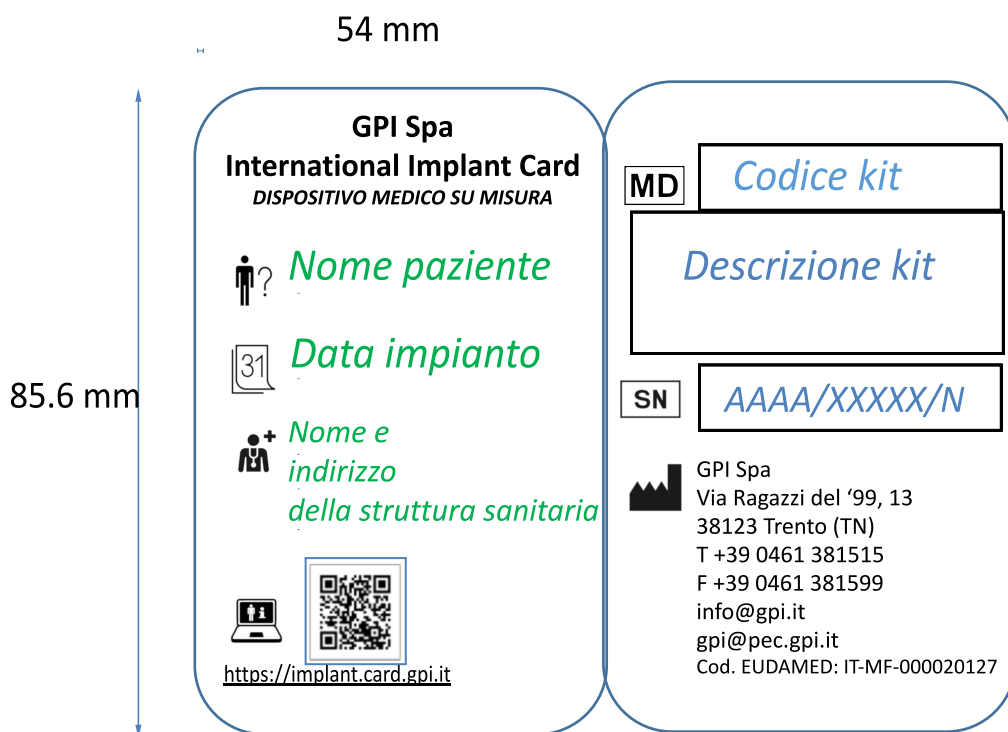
54 mm

85.6 mm

GPI Spa
International Implant Card
DISPOSITIVO MEDICO SU MISURA

?
Nome paziente

31
Data impianto

Nome e
indirizzo
della struttura sanitaria

https://implant.card.gpi.it

MD
Codice kit

Descrizione kit

SN
AAAA/XXXXX/N

GPI Spa
Via Ragazzi del '99, 13
38123 Trento (TN)
T +39 0461 381515
F +39 0461 381599
info@gpi.it
gpi@pec.gpi.it
Cod. EUDAMED: IT-MF-000020127